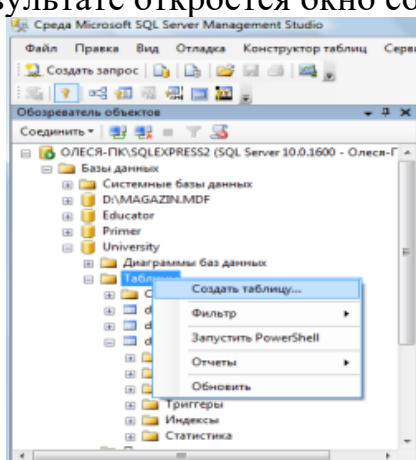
зультате откроется окно сое

Среда Microsoft SQL Server Management Studio

Файл Правка Вид Отладка Конструктор таблиц Серв

Создать запрос

Обозреватель объектов

Соединить

ОЛЕСЯ-ПК\SQLEXPRESS2 (SQL Server 10.0.1600 - Олеся-П

Базы данных

Системные базы данных

D:\MAGAZIN.MDF

Educator

Primer

University

Диаграммы баз данных

Таблицы

Создать таблицу...

Фильтр

Запустить PowerShell

Отчеты

Обновить

Триггеры

Индексы

Статистика